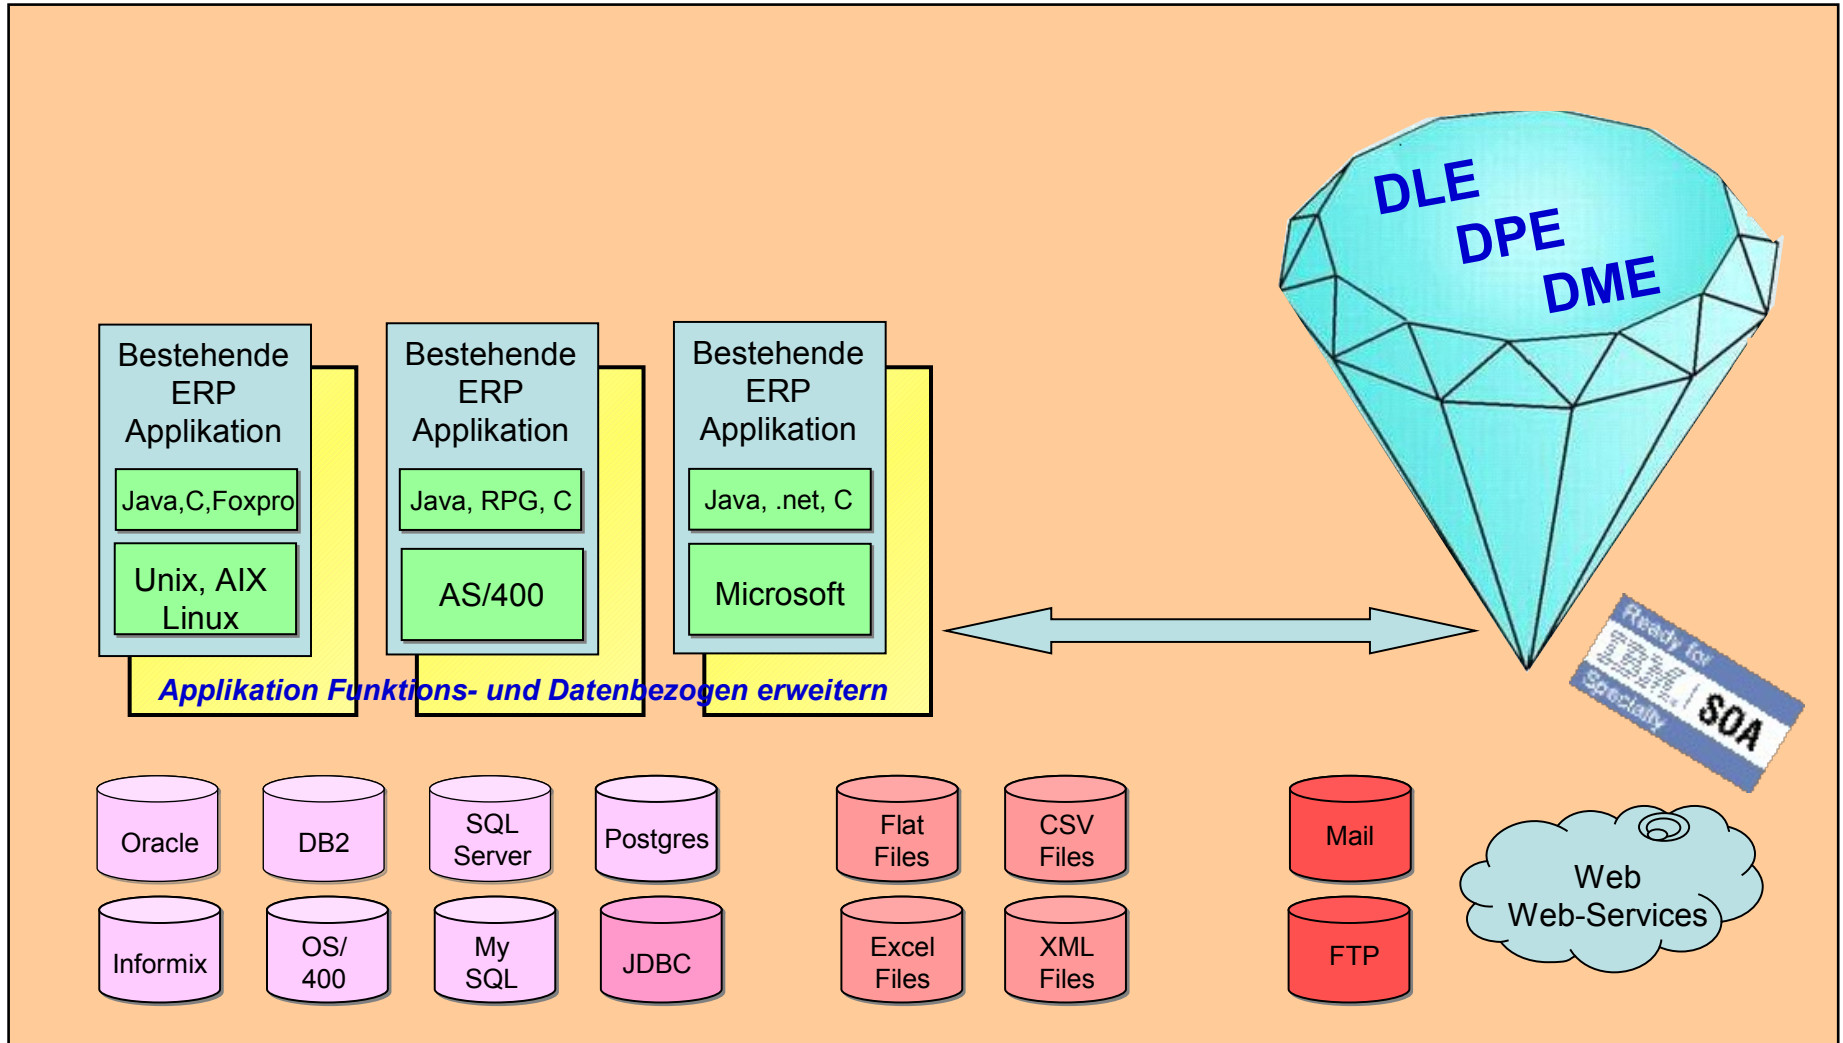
Bestehende ERP Applikation

Java,C,Foxpro

Unix, AIX Linux

Bestehende ERP Applikation

Java, RPG, C

AS/400

Bestehende ERP Applikation

Java, .net, C

Microsoft

Applikation Funktions- und Datenbezogen erweitern

DLE
DPE
DME

Ready for IBM Specialty SOA

Oracle

DB2

SQL Server

Postgres

Informix

OS/ 400

My SQL

JDBC

Flat Files

CSV Files

Excel Files

XML Files

Mail

FTP

Web Web-Services